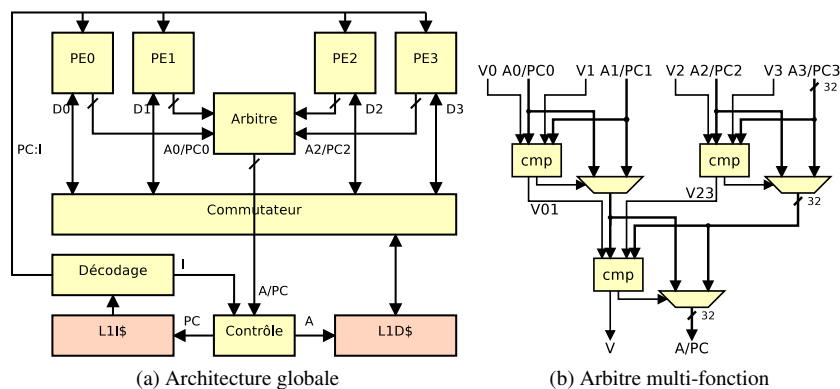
PE0
PE1
PE2
PE3
D0
D1
D2
D3
Arbitre
A0/PC0
A2/PC2
PC:I
Commutateur
Décodage
I
A/PC
L1I$
PC
Contrôle
A
L1D$

(a) Architecture globale

V0 A0/PC0
V1 A1/PC1
V2 A2/PC2
V3 A3/PC3
32
cmp
cmp
V01
V23
32
cmp
32
V
A/PC

(b) Arbitre multi-fonction